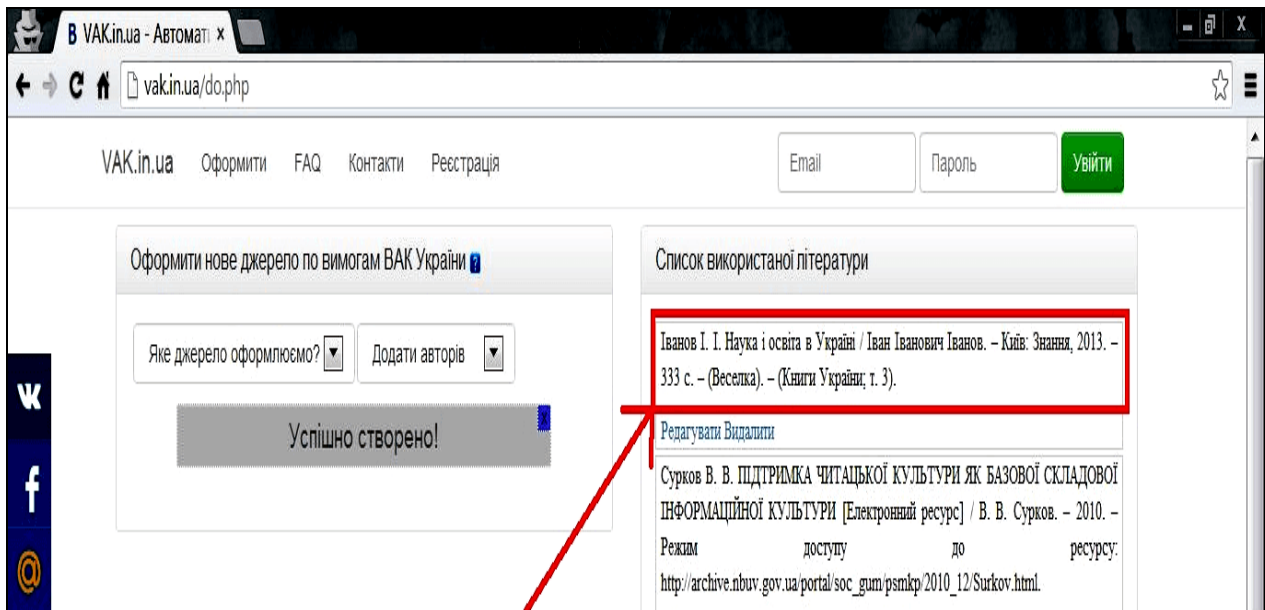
B VAK.in.ua - Автомат ×

vak.in.ua/do.php

VAK.in.ua Оформити FAQ Контакти Реєстрація

Email Пароль Увійти

Оформити нове джерело по вимогам ВАК України

Яке джерело оформлюємо? Додати авторів

Успішно створено!

Список використаної літератури

Іванов І. І. Наука і освіта в Україні / Іван Іванович Іванов. – Київ: Знання, 2013. – 333 с. – (Веселка). – (Книги України; т. 3).

Редагувати Видалити

Сурков В. В. ПІДТРИМКА ЧИТАЦЬКОЇ КУЛЬТУРИ ЯК БАЗОВОЇ СКЛАДОВОЇ ІНФОРМАЦІЙНОЇ КУЛЬТУРИ [Електронний ресурс] / В. В. Сурков. – 2010. – Режим доступу до ресурсу: http://archive.nbuv.gov.ua/portal/soc_gum/psmkp/2010_12/Surkov.html.